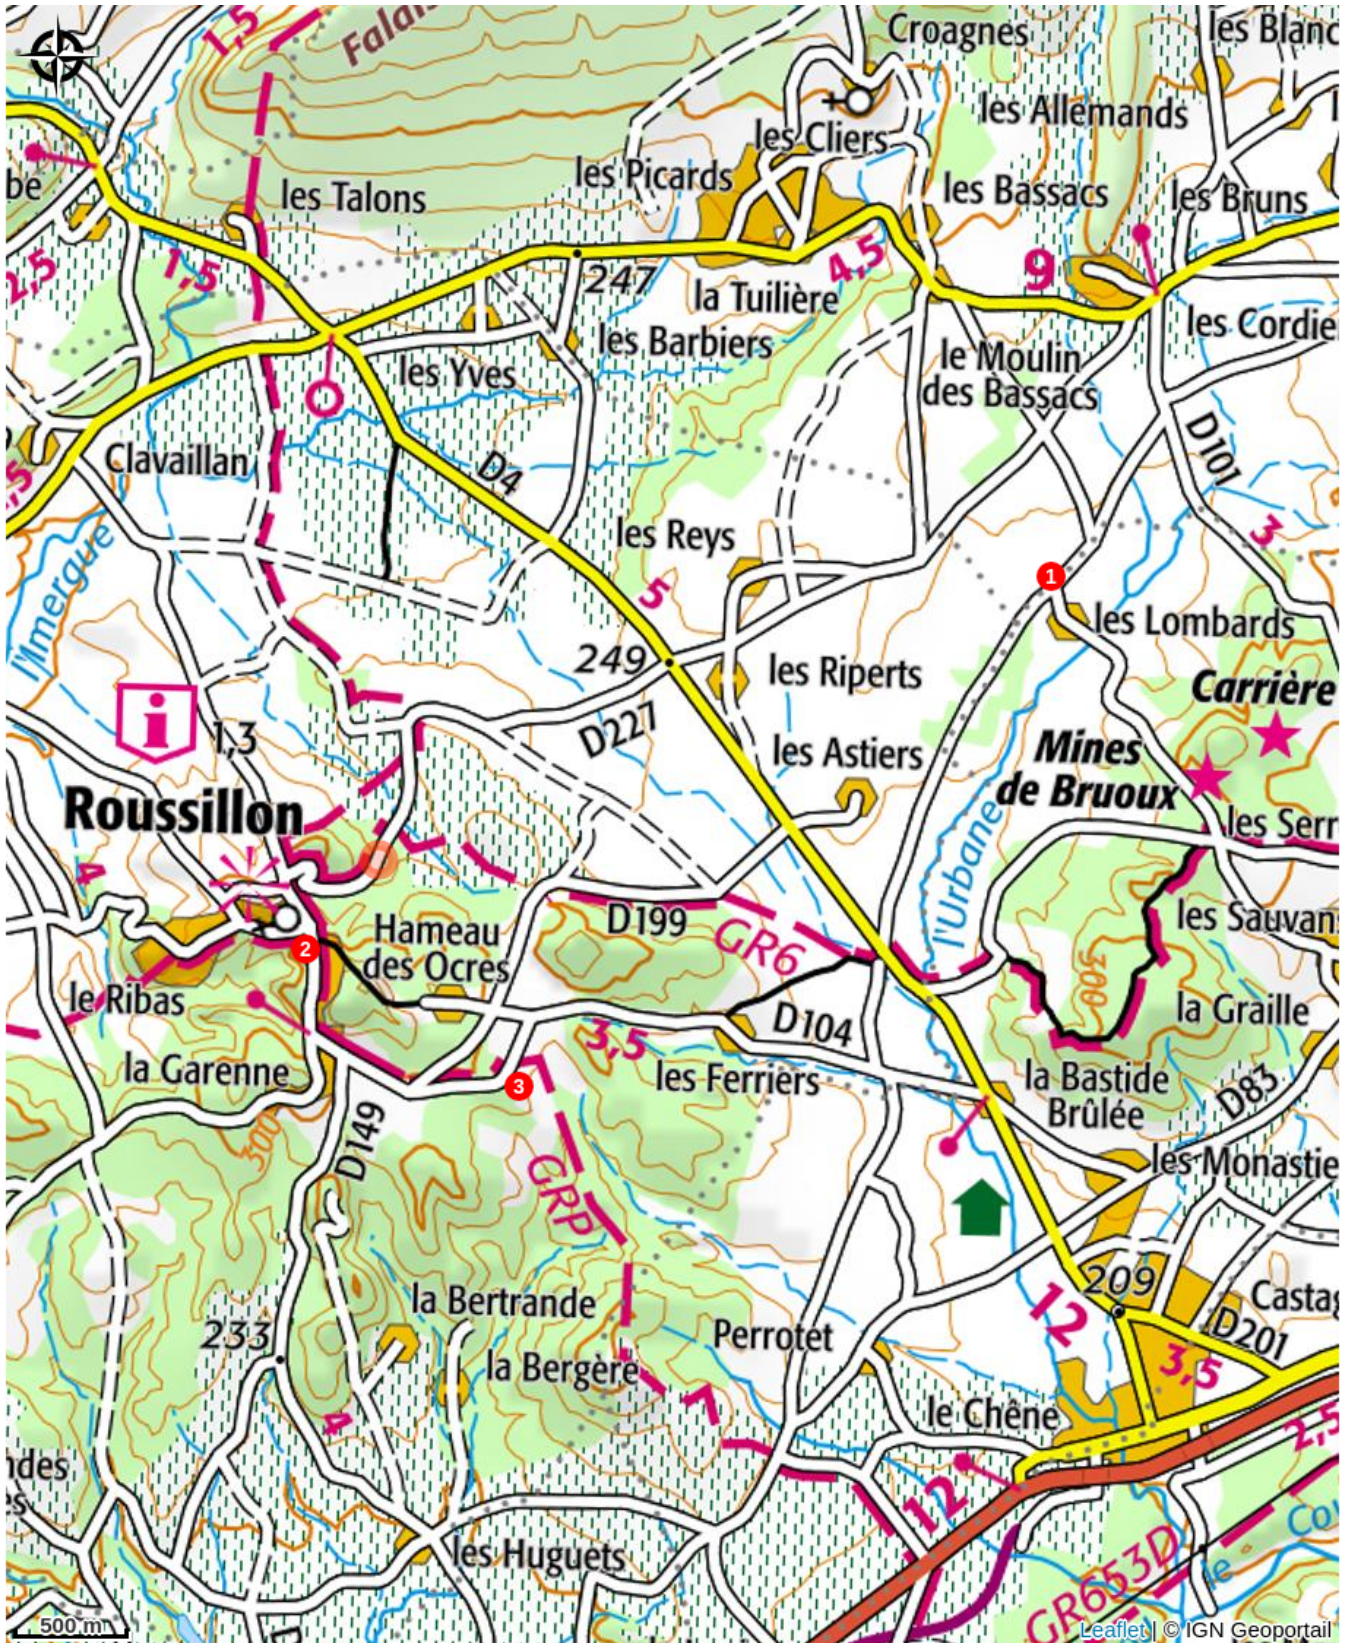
Falai
1,5
Croagnes
les Blanc
les Cliers
les Allemands
be
les Talons
les Picards
les Bassacs
les Bruns
2,5
1,5
247
4,5
la Tuilière
9
les Cordie
les Barbiers
le Moulin des Bassacs
les Yves
Clavaillan
D4
D101
3
l'Immergue
les Reys
1
5
les Lombards
249
les Riperts
Carrière
D227
i
1,3
Mines de Bruoux
les Astiers
Roussillon
les Serr
4
l'Urbane
les Sauvans
Hameau des Ocres
D199
2
GR6
le Ribas
500
la Graille
D104
3,5
la Garenne
3
les Ferriers
la Bastide Brûlée
D83
300
D149
les Monastie
GRP
la Bertrande
209
Castag
233
12
Perrotet
D201
la Bergère
3,5
le Chêne
2,5
ndes
es
4
12
GR653D
les Huguets
500 m
Leaflet | © IGN Geoportail